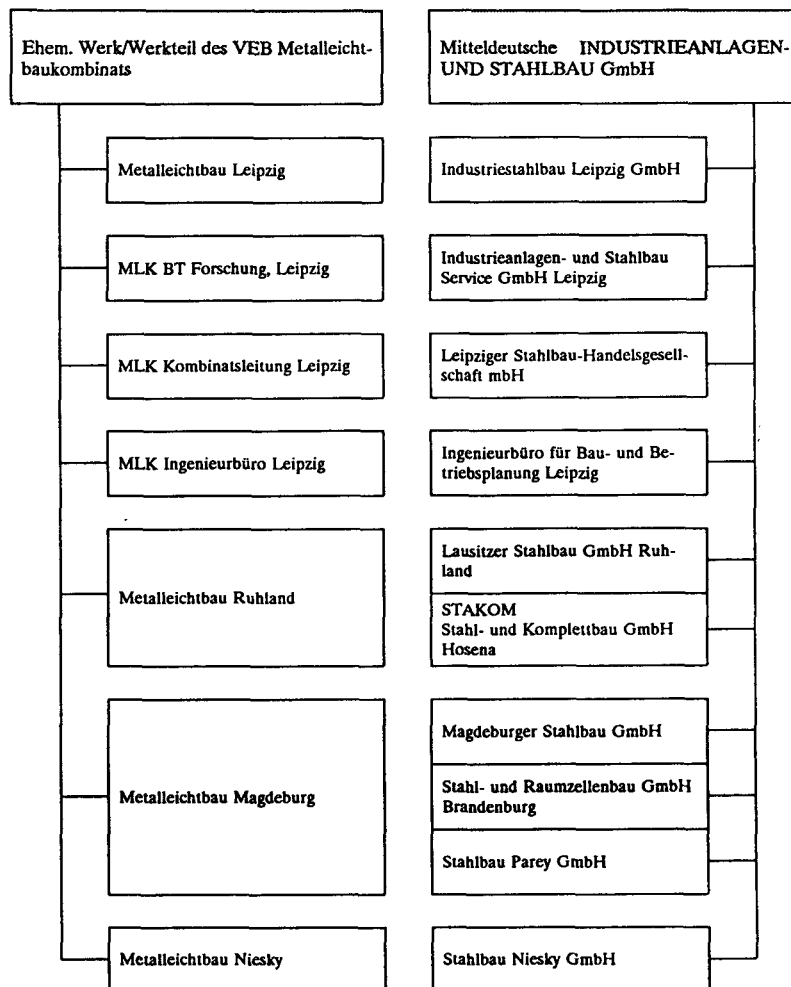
Ehem. Werk/Werkteil des VEB Metalleichtbaukombinats

Metalleichtbau Leipzig

MLK BT Forschung, Leipzig

MLK Kombinatsleitung Leipzig

MLK Ingenieurbüro Leipzig

Metalleichtbau Ruhland

Metalleichtbau Magdeburg

Metalleichtbau Niesky

Mitteldeutsche INDUSTRIEANLAGEN- UND STAHLBAU GmbH

Industriestahlbau Leipzig GmbH

Industrieanlagen- und Stahlbau Service GmbH Leipzig

Leipziger Stahlbau-Handelsgesellschaft mbH

Ingenieurbüro für Bau- und Betriebsplanung Leipzig

Lausitzer Stahlbau GmbH Ruhland

STAKOM Stahl- und Komplettbau GmbH Hosena

Magdeburger Stahlbau GmbH

Stahl- und Raumzellenbau GmbH Brandenburg

Stahlbau Parey GmbH

Stahlbau Niesky GmbH